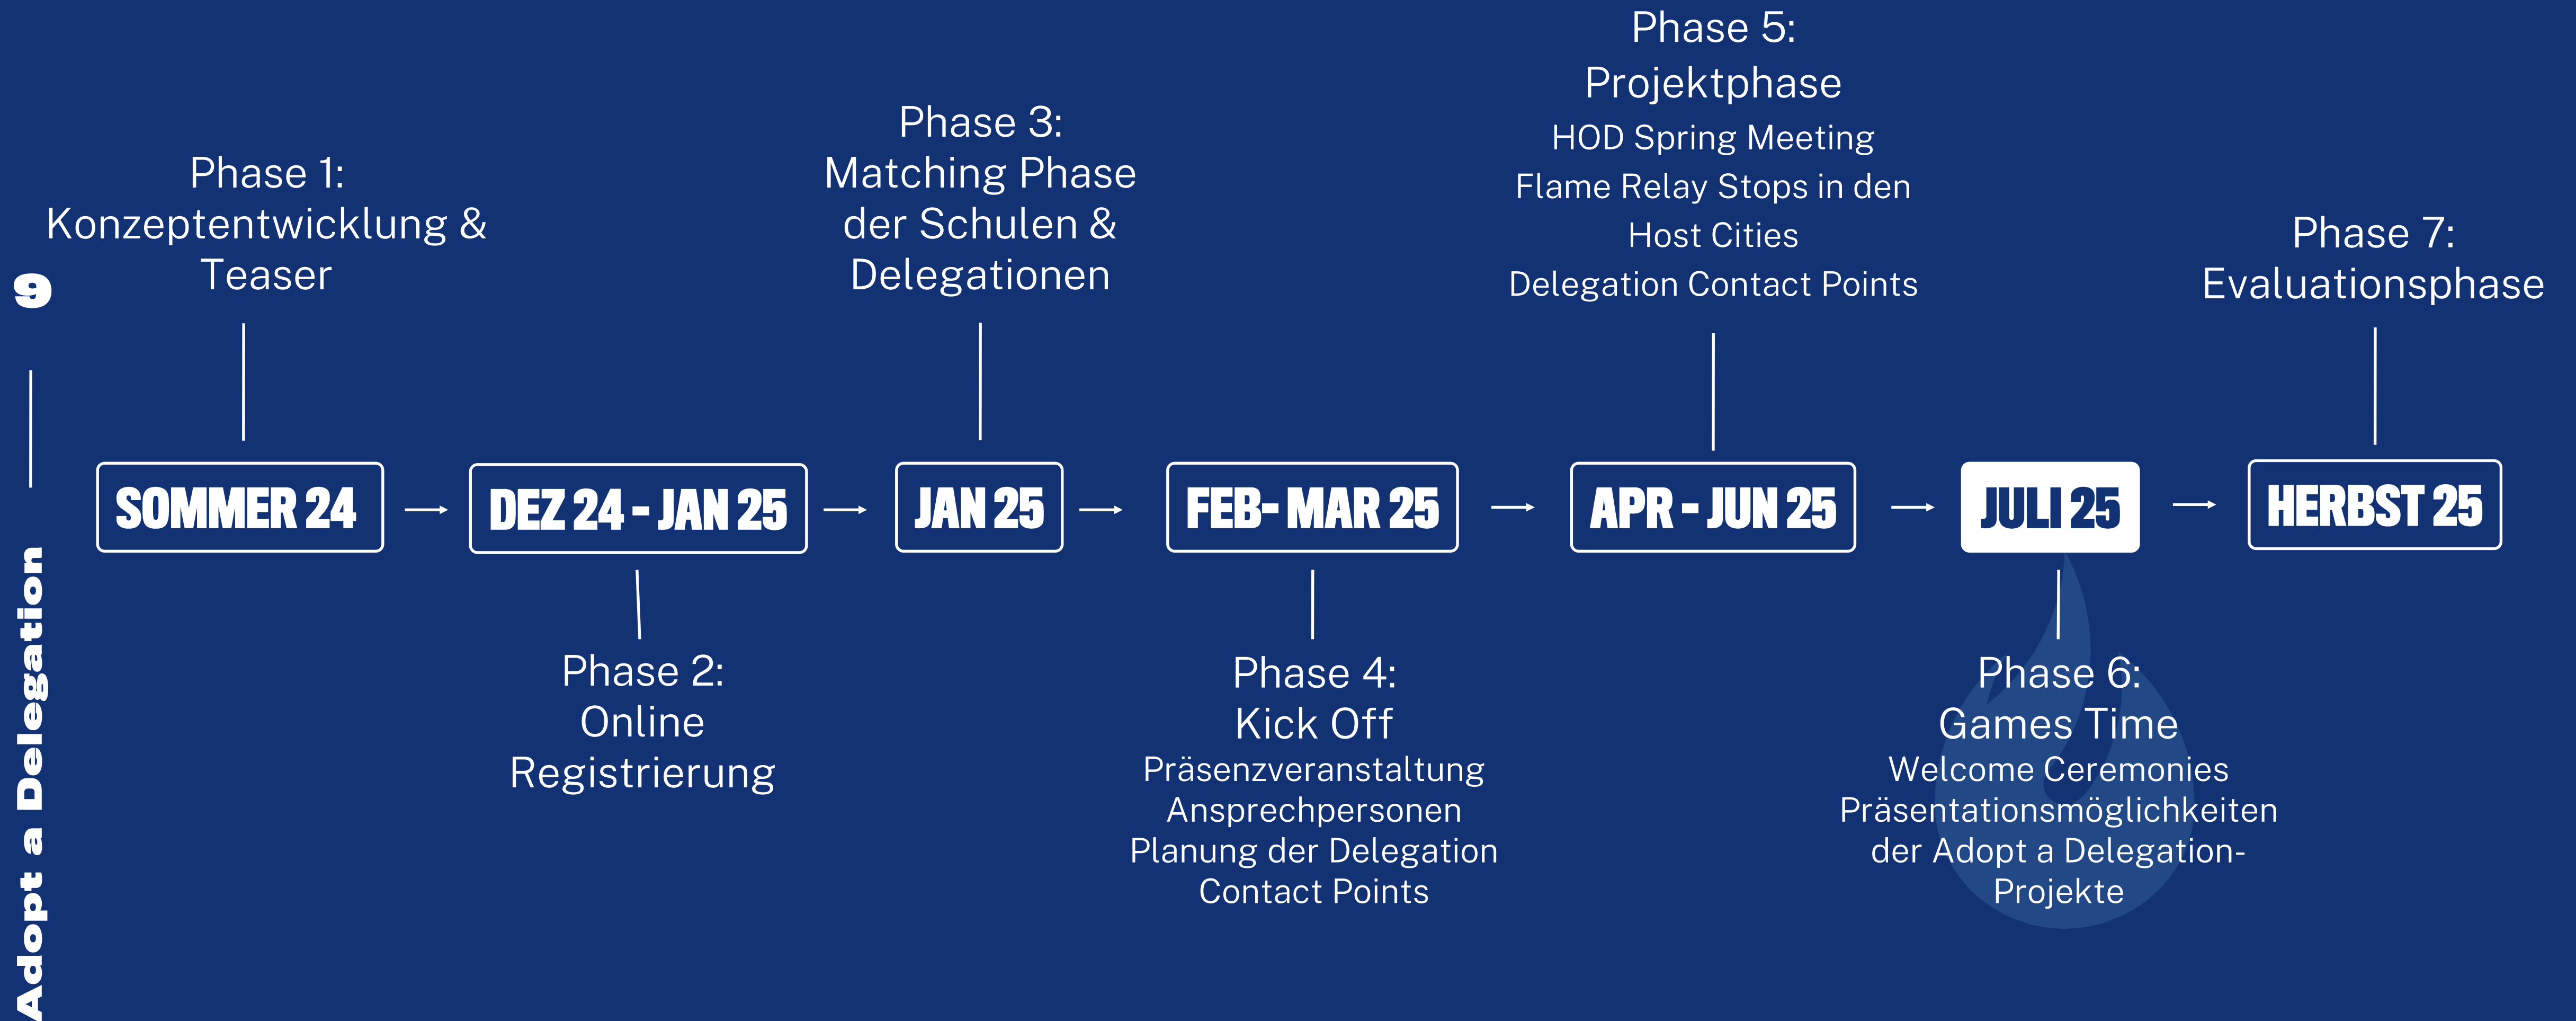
Adopt a Delegation

9

Phase 1:
Konzeptentwicklung & Teaser

SOMMER 24

DEZ 24 - JAN 25

Phase 2:
Online Registrierung

Phase 3:
Matching Phase der Schulen & Delegationen

JAN 25

FEB- MAR 25

Phase 4:
Kick Off
Präsenzveranstaltung
Ansprechpersonen
Planung der Delegation
Contact Points

Phase 5:
Projektphase
HOD Spring Meeting
Flame Relay Stops in den Host Cities
Delegation Contact Points

APR - JUN 25

JULI 25

Phase 6:
Games Time
Welcome Ceremonies
Präsentationsmöglichkeiten der Adopt a Delegation-Projekte

Phase 7:
Evaluationsphase

HERBST 25